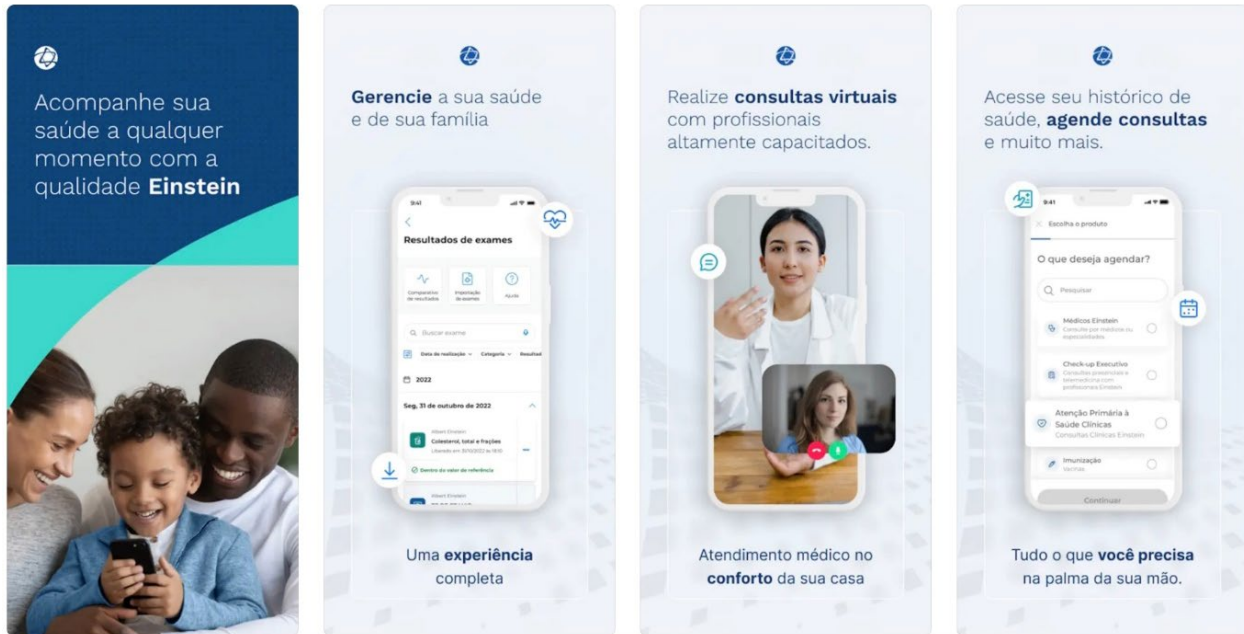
Acompanhe sua saúde a qualquer momento com a qualidade **Einstein**

**Gerencie** a sua saúde e de sua família

9:41

Resultados de exames

Comparativo de resultados

Importação de exames

Ajuda

Buscar exame

Data de realização

Categoria

Resultad

2022

Seg, 31 de outubro de 2022

Albert Einstein

Colesterol, total e frações

Liberado em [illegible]

Dentro do valor de referência

Albert Einstein

Uma **experiência** completa

Realize **consultas virtuais** com profissionais altamente capacitados.

Atendimento médico no **conforto** da sua casa

Acesse seu histórico de saúde, **agende consultas** e muito mais.

9:41

Escolha o produto

O que deseja agendar?

Pesquisar

Médicos Einstein

Consulte por médicos ou especialidades

Check-up Executivo

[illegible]

Atenção Primária à Saúde Clínicas

Consultas Clínicas Einstein

Imunização

Vacinas

Continuar

Tudo o que **você precisa** na palma da sua mão.